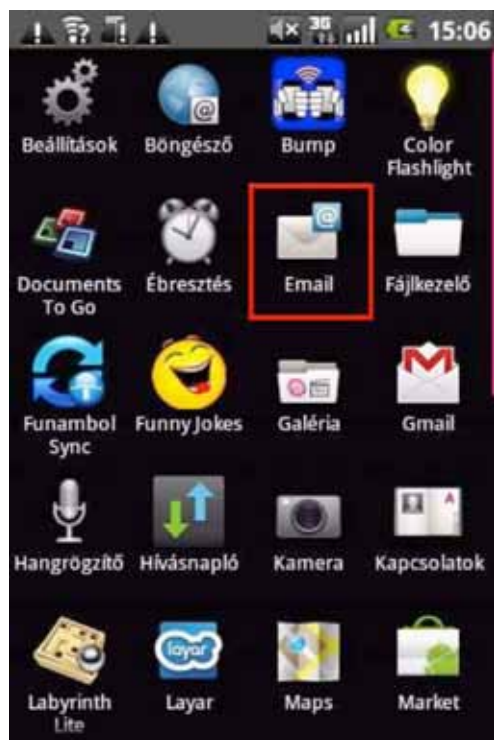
3G 15:06

Beállítások
Böngésző
Bump
Color Flashlight
Documents To Go
Ébresztés
Email
Fájlkezelő
Funambol Sync
Funny Jokes
Galéria
Gmail
Hangrögzítő
Hívásnapló
Kamera
Kapcsolatok
Labyrinth Lite
layar
Layar
Maps
Market